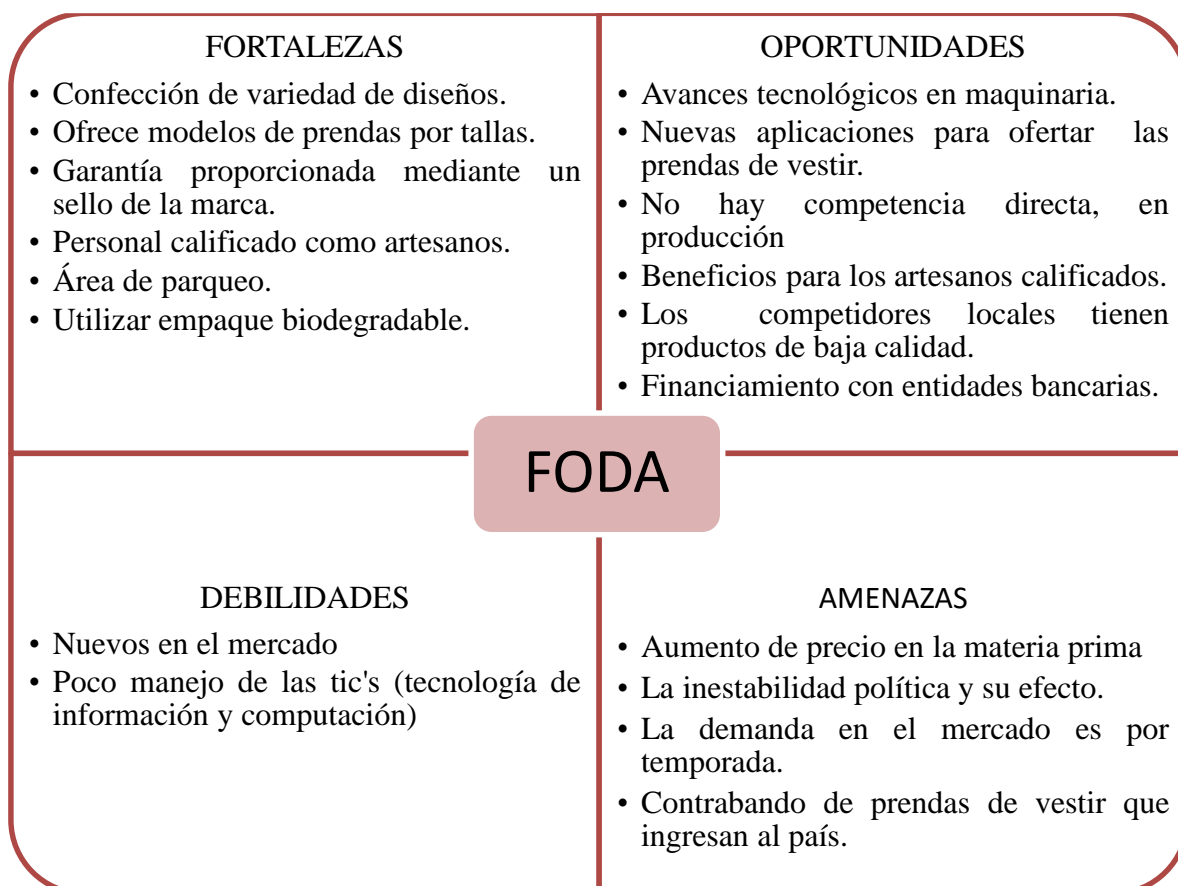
FORTALEZAS

• Confección de variedad de diseños.
• Ofrece modelos de prendas por tallas.
• Garantía proporcionada mediante un sello de la marca.
• Personal calificado como artesanos.
• Área de parqueo.
• Utilizar empaque biodegradable.

OPORTUNIDADES

• Avances tecnológicos en maquinaria.
• Nuevas aplicaciones para ofertar las prendas de vestir.
• No hay competencia directa, en producción
• Beneficios para los artesanos calificados.
• Los competidores locales tienen productos de baja calidad.
• Financiamiento con entidades bancarias.

FODA

DEBILIDADES

• Nuevos en el mercado
• Poco manejo de las tic's (tecnología de información y computación)

AMENAZAS

• Aumento de precio en la materia prima
• La inestabilidad política y su efecto.
• La demanda en el mercado es por temporada.
• Contrabando de prendas de vestir que ingresan al país.